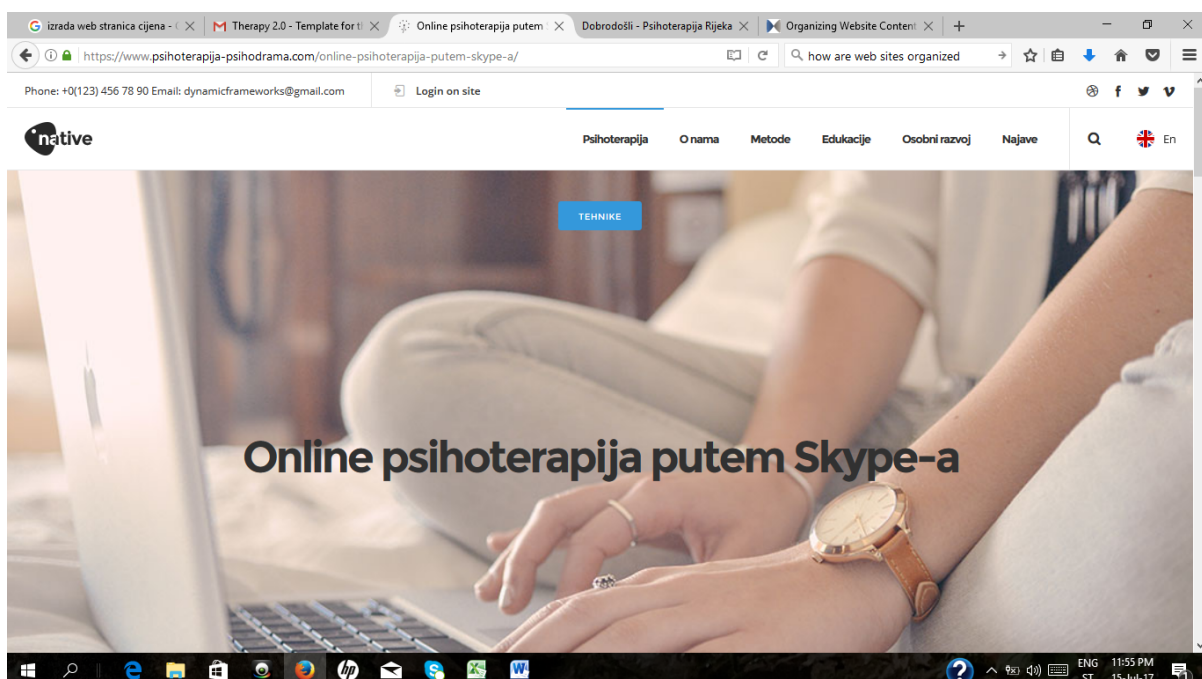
izrada web stranica cijena - ( ✕ | Therapy 2.0 - Template for t ✕ | Online psihoterapija putem ✕ | Dobrodošli - Psihoterapija Rijeka ✕ | Organizing Website Content ✕ | +

https://www.psihoterapija-psihodrama.com/online-psihoterapija-putem-skype-a/

how are web sites organized

Phone: +0(123) 456 78 90 Email: dynamicframeworks@gmail.com

Login on site

native

Psihoterapija O nama Metode Edukacije Osobni razvoj Najave

En

TEHNIKE

Online psihoterapija putem Skype-a

ENG 11:55 PM
ST 15-Jul-17